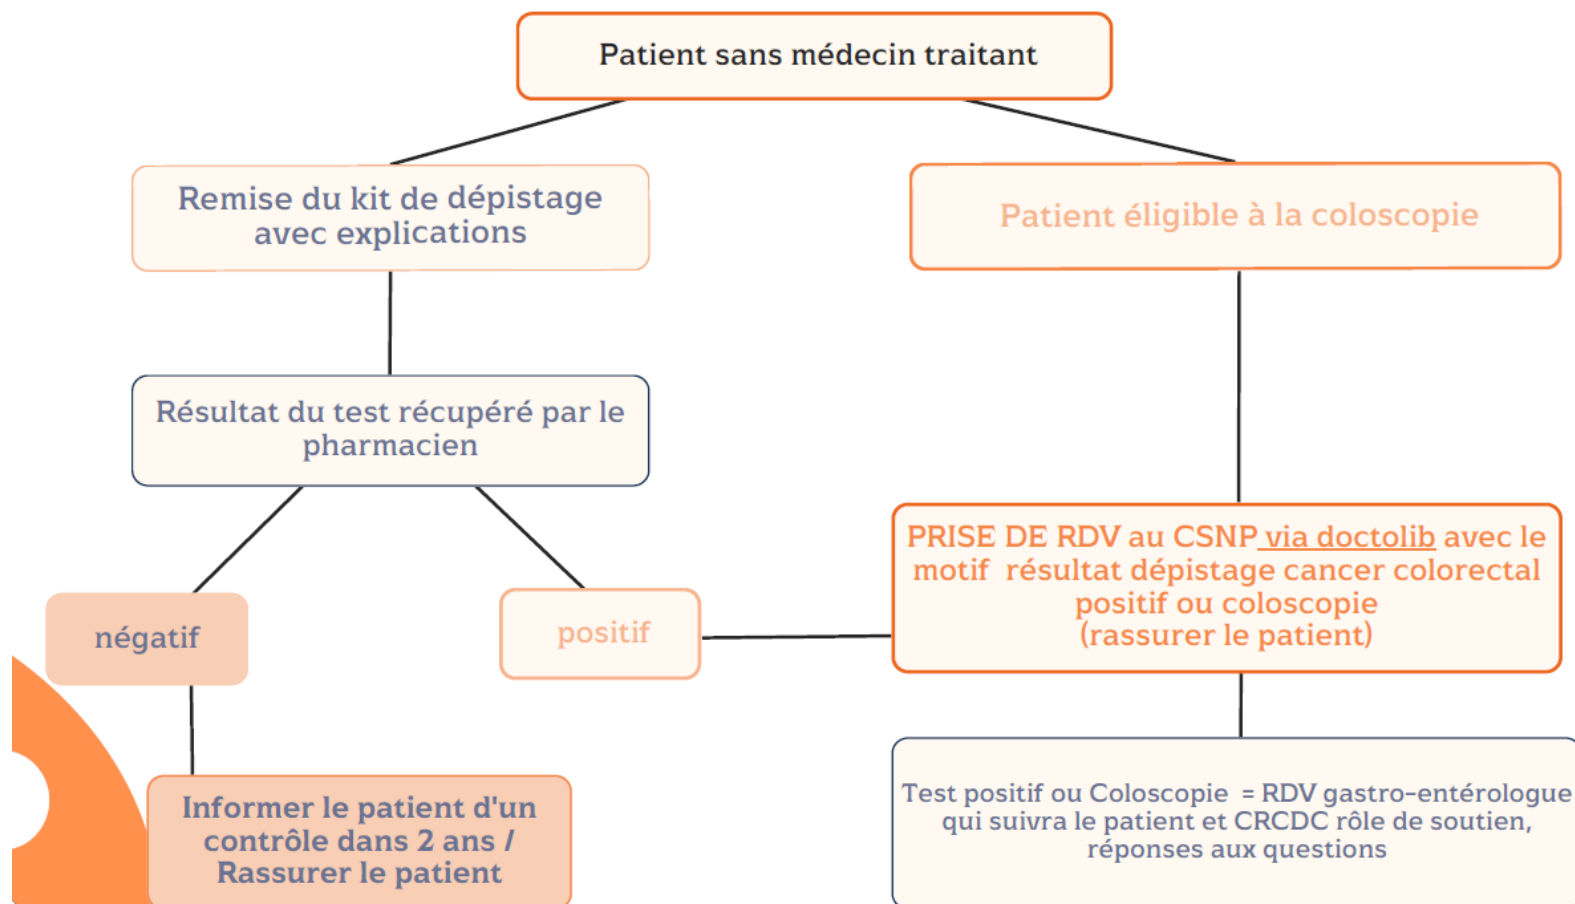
Patient sans médecin traitant

Remise du kit de dépistage avec explications

Patient éligible à la coloscopie

Résultat du test récupéré par le pharmacien

PRISE DE RDV au CSNP via doctolib avec le motif résultat dépistage cancer colorectal positif ou coloscopie (rassurer le patient)

négatif

positif

Informer le patient d'un contrôle dans 2 ans / Rassurer le patient

Test positif ou Coloscopie = RDV gastro-entérologue qui suivra le patient et CRCDC rôle de soutien, réponses aux questions